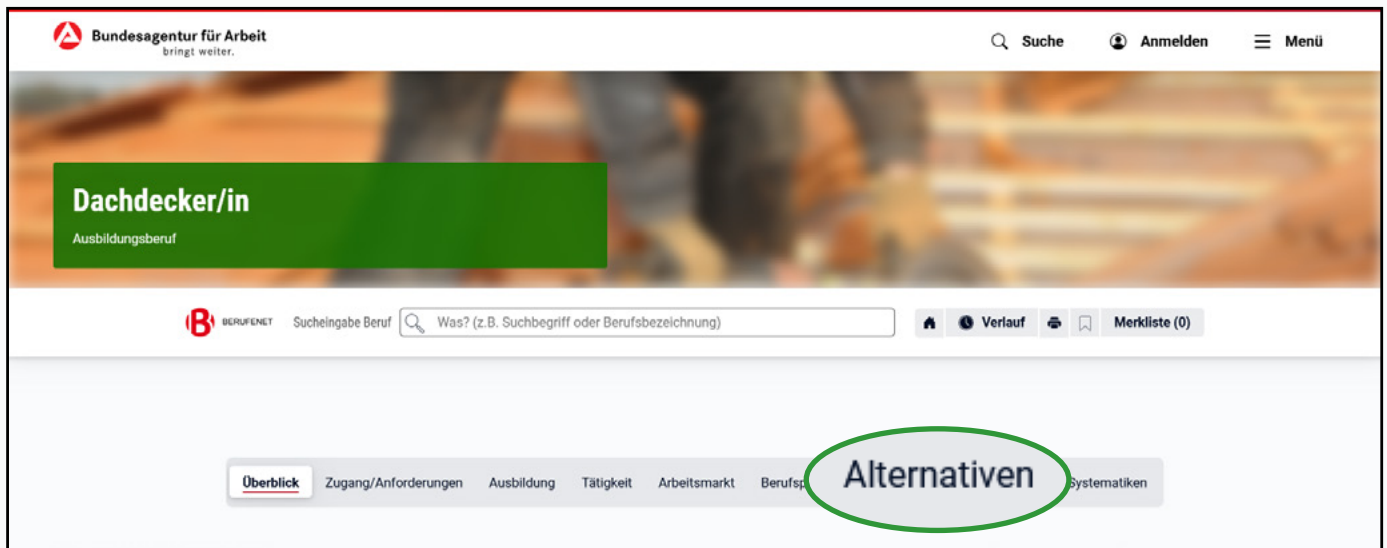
Bundesagentur für Arbeit
bringt weiter.

Suche Anmelden Menü

Dachdecker/in
Ausbildungsberuf

B BERUFENET Sucheingabe Beruf Was? (z.B. Suchbegriff oder Berufsbezeichnung)

Verlauf Merkliste (0)

Überblick Zugang/Anforderungen Ausbildung Tätigkeit Arbeitsmarkt Berufsp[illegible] Alternativen Systematiken